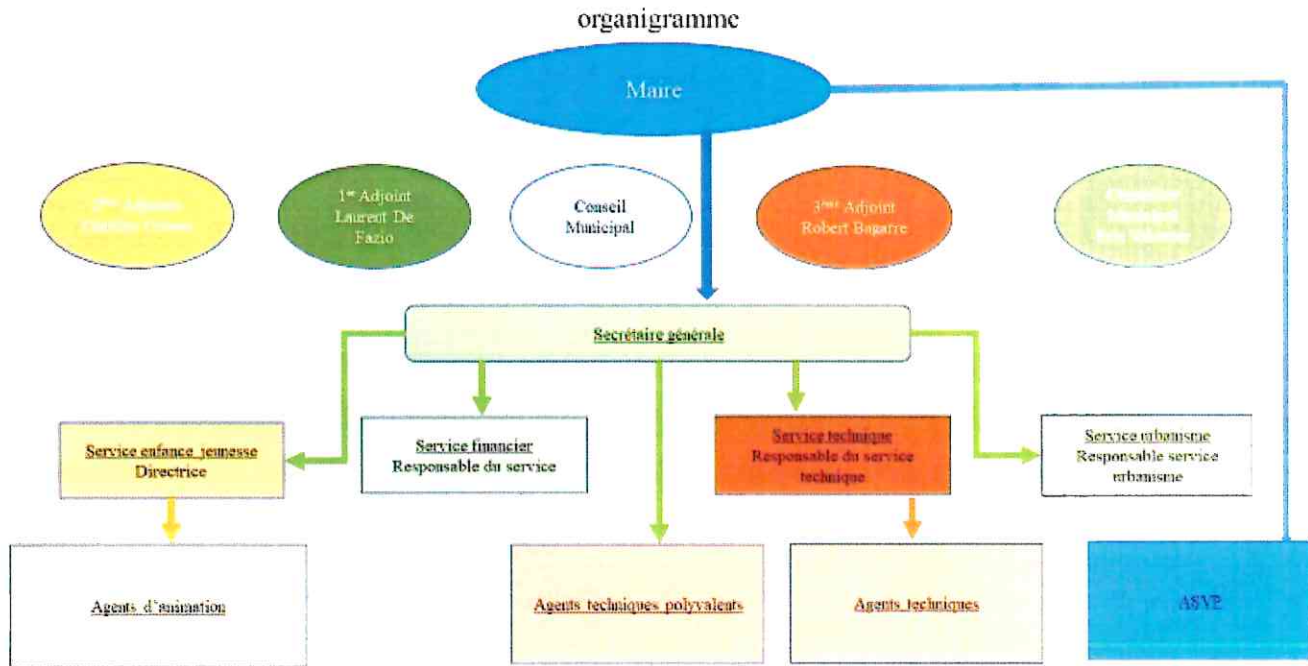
organigramme

Maire

2ème Adjoint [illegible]

1er Adjoint Laurent De Fazio

Conseil Municipal

3ème Adjoint Robert Bagarre

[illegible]

Secrétaire générale

Service enfance jeunesse Directrice

Service financier Responsable du service

Service technique Responsable du service technique

Service urbanisme Responsable service urbanisme

Agents d'animation

Agents techniques polyvalents

Agents techniques

ASVP